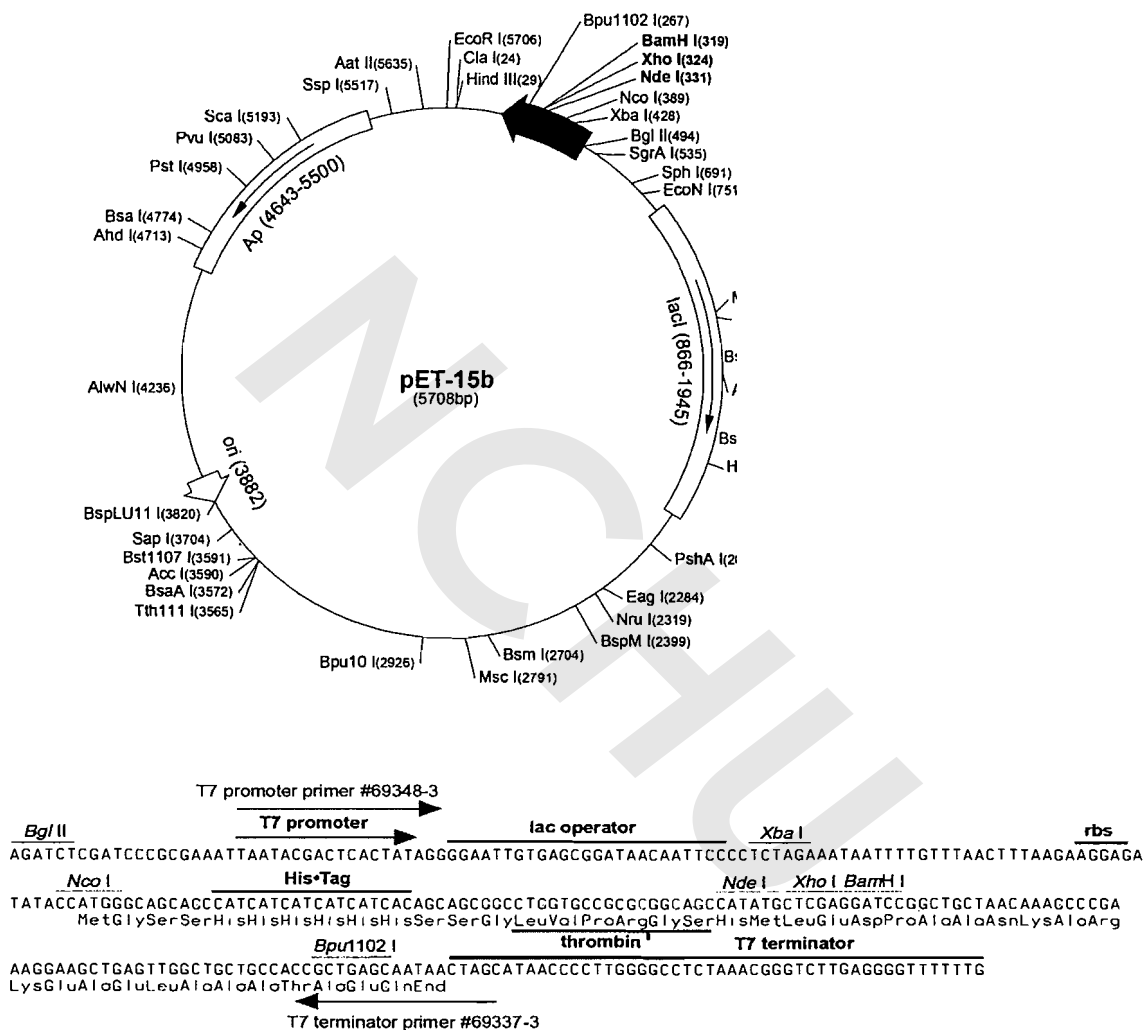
Bpu1102 I(267)
BamH I(319)
Xho I(324)
Nde I(331)
Nco I(389)
Xba I(428)
Bgl II(494)
SgrA I(535)
Sph I(691)
EcoN I(751
EcoR I(5706)
Cla I(24)
Hind III(29)
Aat II(5635)
Ssp I(5517)
Sca I(5193)
Pvu I(5083)
Pst I(4958)
Bsa I(4774)
Ahd I(4713)
Ap (4643-5500)
lacI (866-1945)
M
Bs
A
Bs
H
pET-15b
(5708bp)
AlwN I(4236)
ori (3882)
BspLU11 I(3820)
Sap I(3704)
Bst1107 I(3591)
Acc I(3590)
BsaA I(3572)
Tth111 I(3565)
PshA I(2
Eag I(2284)
Nru I(2319)
BspM I(2399)
Bsm I(2704)
Msc I(2791)
Bpu10 I(2926)

T7 promoter primer #69348-3
Bgl II
T7 promoter
lac operator
Xba I
rbs
AGATCTCGATCCCGCGAAATTAATACGACTCACTATAGGGGAATTGTGAGCGGATAACAATTCCCCTCTAGAAATAATTTTGTTTAACTTTAAGAAGGAGA
Nco I
His•Tag
Nde I
Xho I
BamH I
TATACCATGGGCAGCAGCCATCATCATCATCATCACAGCAGCGGCCTGGTGCCGCGCGGCAGCCATATGCTCGAGGATCCGGCTGCTAACAAAGCCCGA
MetGlySerSerHisHisHisHisHisHisSerSerGlyLeuValProArgGlySerHisMetLeuGluAspProAlaAlaAsnLysAlaArg
Bpu1102 I
thrombin
T7 terminator
AAGGAAGCTGAGTTGGCTGCTGCCACCGCTGAGCAATAACTAGCATAACCCCTTGGGGCCTCTAAACGGGTCTTGAGGGGTTTTTTG
LysGluAlaGluLeuAlaAlaAlaThrAlaGluGlnEnd
T7 terminator primer #69337-3